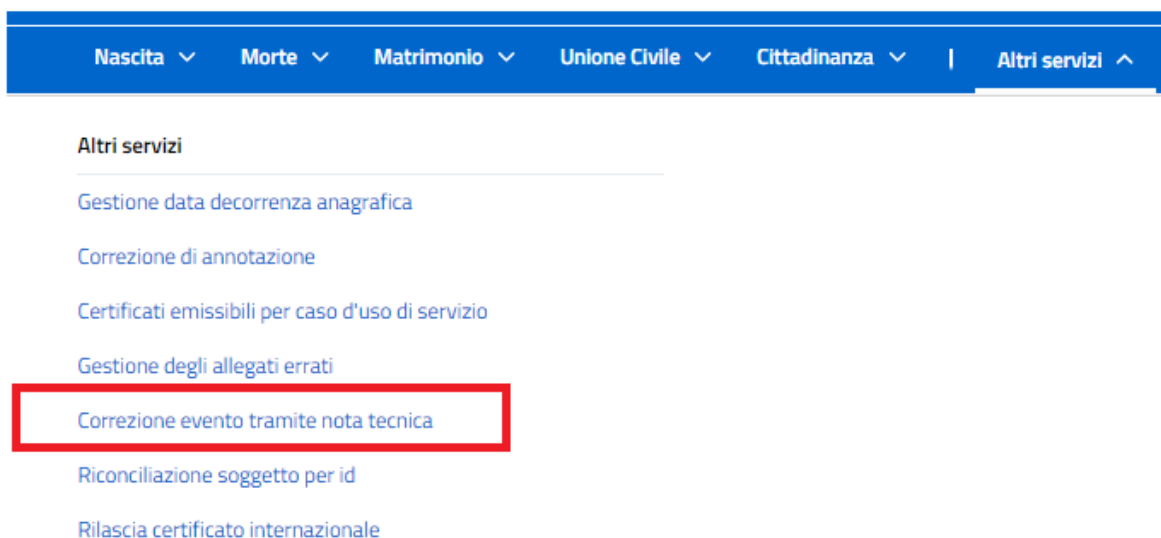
Nascita Morte Matrimonio Unione Civile Cittadinanza | Altri servizi

Altri servizi

Gestione data decorrenza anagrafica

Correzione di annotazione

Certificati emissibili per caso d'uso di servizio

Gestione degli allegati errati

Correzione evento tramite nota tecnica

Riconciliazione soggetto per id

Rilascia certificato internazionale